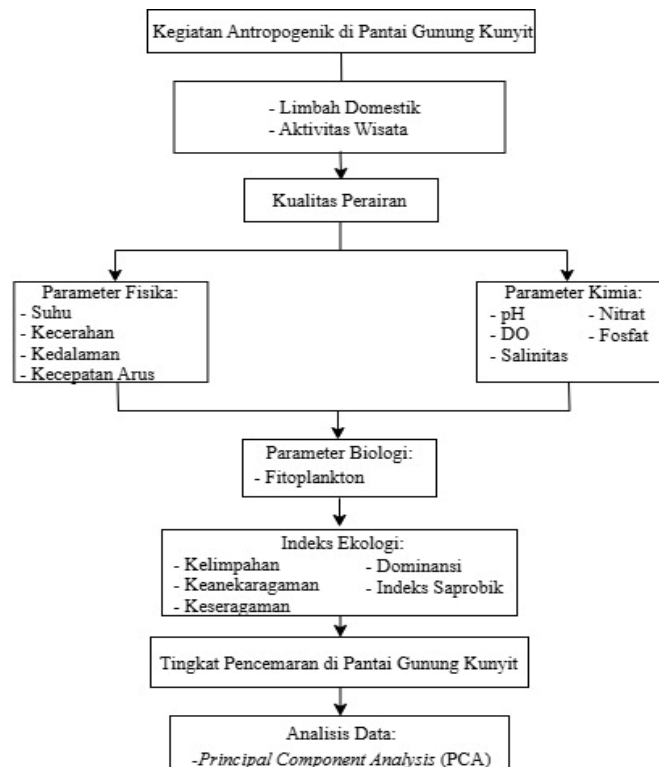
Kegiatan Antropogenik di Pantai Gunung Kunyit

- Limbah Domestik
- Aktivitas Wisata

Kualitas Perairan

Parameter Fisika:
- Suhu
- Kecerahan
- Kedalaman
- Kecepatan Arus

Parameter Kimia:
- pH
- DO
- Salinitas
- Nitrat
- Fosfat

Parameter Biologi:
- Fitoplankton

Indeks Ekologi:
- Kelimpahan
- Keanekaragaman
- Keseragaman
- Dominansi
- Indeks Saprobik

Tingkat Pencemaran di Pantai Gunung Kunyit

Analisis Data:
-*Principal Component Analysis* (PCA)